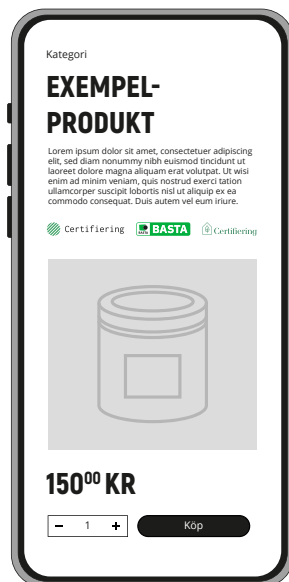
Kategori

EXEMPEL-PRODUKT

Lorem ipsum dolor sit amet, consectetuer adipiscing elit, sed diam nonummy nibh euismod tincidunt ut laoreet dolore magna aliquam erat volutpat. Ut wisi enim ad minim veniam, quis nostrud exerci tation ullamcorper suscipit lobortis nisl ut aliquip ex ea commodo consequat. Duis autem vel eum iriure.

Certifiering BASTA Certifiering

$150^{00}$ KR

− 1 +

Köp